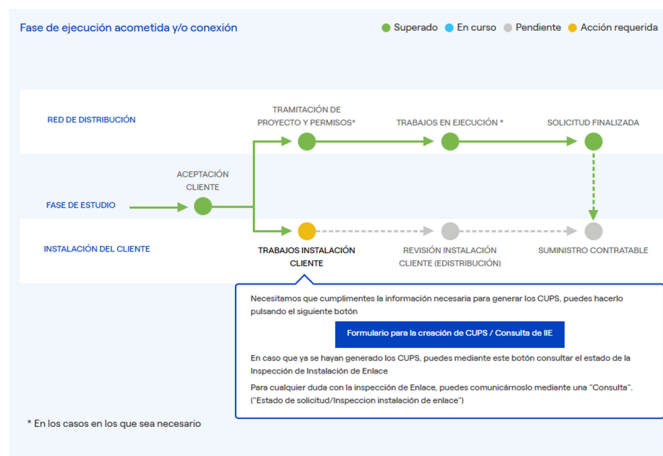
Fase de ejecución acometida y/o conexión

Superado   En curso   Pendiente   Acción requerida

RED DE DISTRIBUCIÓN

TRAMITACIÓN DE PROYECTO Y PERMISOS*

TRABAJOS EN EJECUCIÓN *

SOLICITUD FINALIZADA

ACEPTACIÓN CLIENTE

FASE DE ESTUDIO

INSTALACIÓN DEL CLIENTE

TRABAJOS INSTALACIÓN CLIENTE

REVISIÓN INSTALACIÓN CLIENTE (EDISTRIBUCIÓN)

SUMINISTRO CONTRATABLE

Necesitamos que cumplimentes la información necesaria para generar los CUPS, puedes hacerlo pulsando el siguiente botón

Formulario para la creación de CUPS / Consulta de IIE

En caso que ya se hayan generado los CUPS, puedes mediante este botón consultar el estado de la Inspección de Instalación de Enlace

Para cualquier duda con la inspección de Enlace, puedes comunicárnoslo mediante una "Consulta". ("Estado de solicitud/Inspeccion instalación de enlace")

* En los casos en los que sea necesario